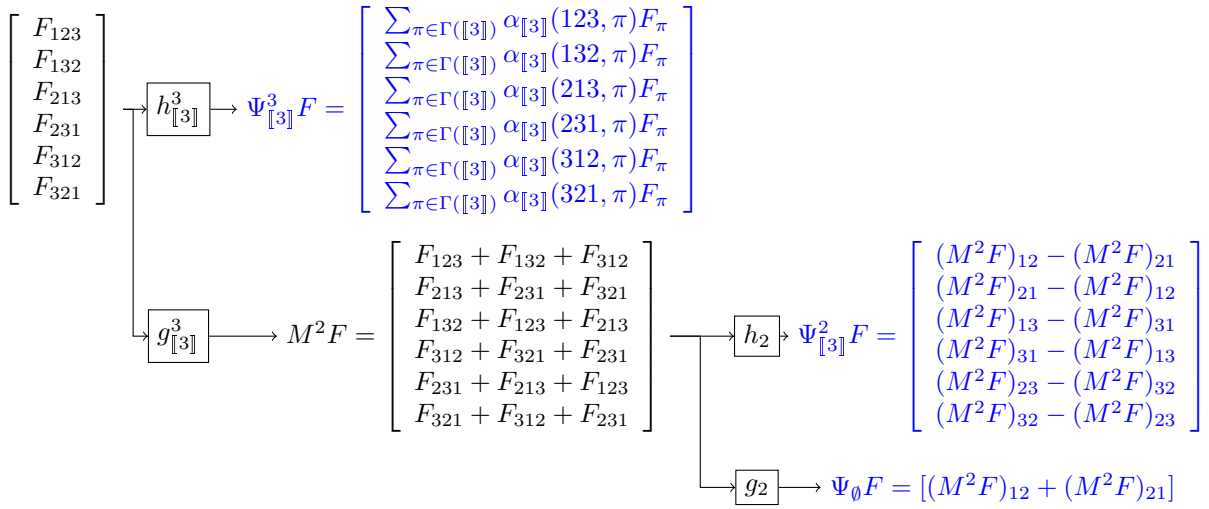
$\begin{bmatrix} F_{123} \\ F_{132} \\ F_{213} \\ F_{231} \\ F_{312} \\ F_{321} \end{bmatrix}$

$h^3_{[\![3]\!]}$

$\Psi^3_{[\![3]\!]}F = \begin{bmatrix} \sum_{\pi\in\Gamma([\![3]\!])} \alpha_{[\![3]\!]}(123,\pi)F_\pi \\ \sum_{\pi\in\Gamma([\![3]\!])} \alpha_{[\![3]\!]}(132,\pi)F_\pi \\ \sum_{\pi\in\Gamma([\![3]\!])} \alpha_{[\![3]\!]}(213,\pi)F_\pi \\ \sum_{\pi\in\Gamma([\![3]\!])} \alpha_{[\![3]\!]}(231,\pi)F_\pi \\ \sum_{\pi\in\Gamma([\![3]\!])} \alpha_{[\![3]\!]}(312,\pi)F_\pi \\ \sum_{\pi\in\Gamma([\![3]\!])} \alpha_{[\![3]\!]}(321,\pi)F_\pi \end{bmatrix}$

$g^3_{[\![3]\!]}$

$M^2F = \begin{bmatrix} F_{123}+F_{132}+F_{312} \\ F_{213}+F_{231}+F_{321} \\ F_{132}+F_{123}+F_{213} \\ F_{312}+F_{321}+F_{231} \\ F_{231}+F_{213}+F_{123} \\ F_{321}+F_{312}+F_{231} \end{bmatrix}$

$h_2$

$\Psi^2_{[\![3]\!]}F = \begin{bmatrix} (M^2F)_{12}-(M^2F)_{21} \\ (M^2F)_{21}-(M^2F)_{12} \\ (M^2F)_{13}-(M^2F)_{31} \\ (M^2F)_{31}-(M^2F)_{13} \\ (M^2F)_{23}-(M^2F)_{32} \\ (M^2F)_{32}-(M^2F)_{23} \end{bmatrix}$

$g_2$

$\Psi_\emptyset F = [(M^2F)_{12}+(M^2F)_{21}]$